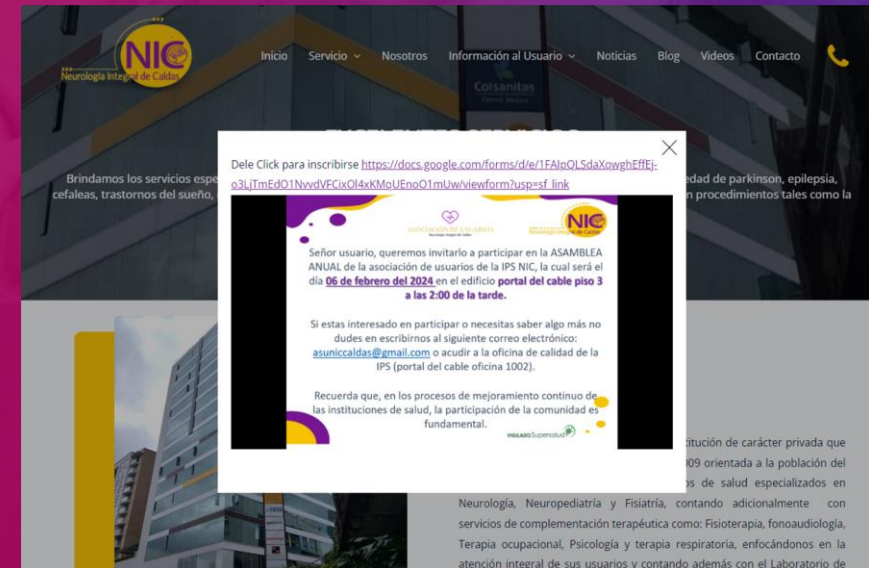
NIC
Neurología Integral de Caldas

Inicio Servicio Nosotros Información al Usuario Noticias Blog Videos Contacto

Colsanitas

Brindamos los servicios espe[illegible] edad de parkinson, epilepsia, cefaleas, trastornos del sueño, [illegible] n procedimientos tales como la

Dele Click para inscribirse https://docs.google.com/forms/d/e/1FAIpQLSdaXqwghEffEj-o3LjTmEdO1NvvdVFCixOl4xKMoUEnoO1mUw/viewform?usp=sf_link

ASOCIACIÓN DE USUARIOS
NIC
Neurología Integral de Caldas

Señor usuario, queremos invitarlo a participar en la ASAMBLEA ANUAL de la asociación de usuarios de la IPS NIC, la cual será el día 06 de febrero del 2024 en el edificio portal del cable piso 3 a las 2:00 de la tarde.

Si estas interesado en participar o necesitas saber algo más no dudes en escribirnos al siguiente correo electrónico: asuniccaldas@gmail.com o acudir a la oficina de calidad de la IPS (portal del cable oficina 1002).

Recuerda que, en los procesos de mejoramiento continuo de las instituciones de salud, la participación de la comunidad es fundamental.

VIGILADO Supersalud

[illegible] titución de carácter privada que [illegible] 09 orientada a la población del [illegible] os de salud especializados en Neurología, Neuropediatría y Fisiatría, contando adicionalmente con servicios de complementación terapéutica como: Fisioterapia, fonoaudiología, Terapia ocupacional, Psicología y terapia respiratoria, enfocándonos en la atención integral de sus usuarios y contando además con el Laboratorio de